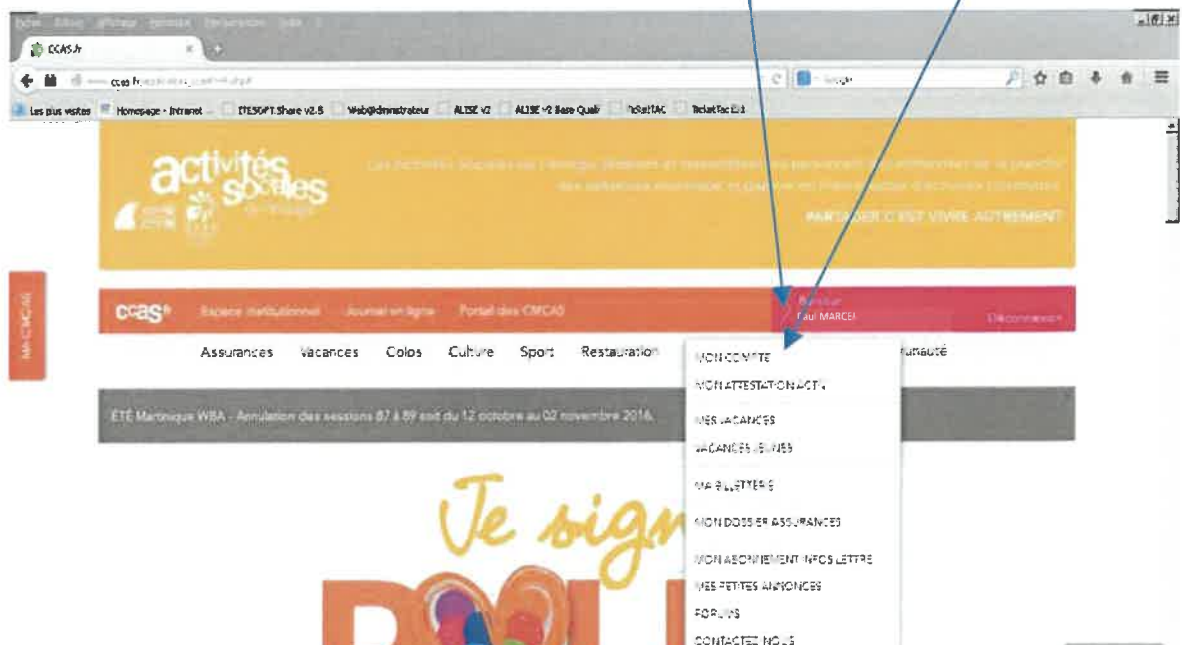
CCAS.fr

Les plus visités | Homepage - Intranet | ITESOFT.Share v2.5 | Web@dministrateur | ALISE V2 | ALISE V2 Base Quali | TicketTAC | TicketTac Ed

activités sociales

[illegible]

PARTAGER C'EST VIVRE AUTREMENT

MA CMCAS

ccas Espace institutionnel Journal en ligne Portail des CMCAS Bonjour Paul MARCEL Déconnexion

Assurances Vacances Colos Culture Sport Restauration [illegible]unauté

ÉTÉ Martinique WBA - Annulation des sessions 87 à 89 soit du 12 octobre au 02 novembre 2016.

MON COMPTE
MON ATTESTATION ACTIV
MES VACANCES
VACANCES JEUNES
MA BILLETTERIE
MON DOSSIER ASSURANCES
MON ABONNEMENT INFOS LETTRE
MES PETITES ANNONCES
FORUMS
CONTACTEZ NOUS

Je sign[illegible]